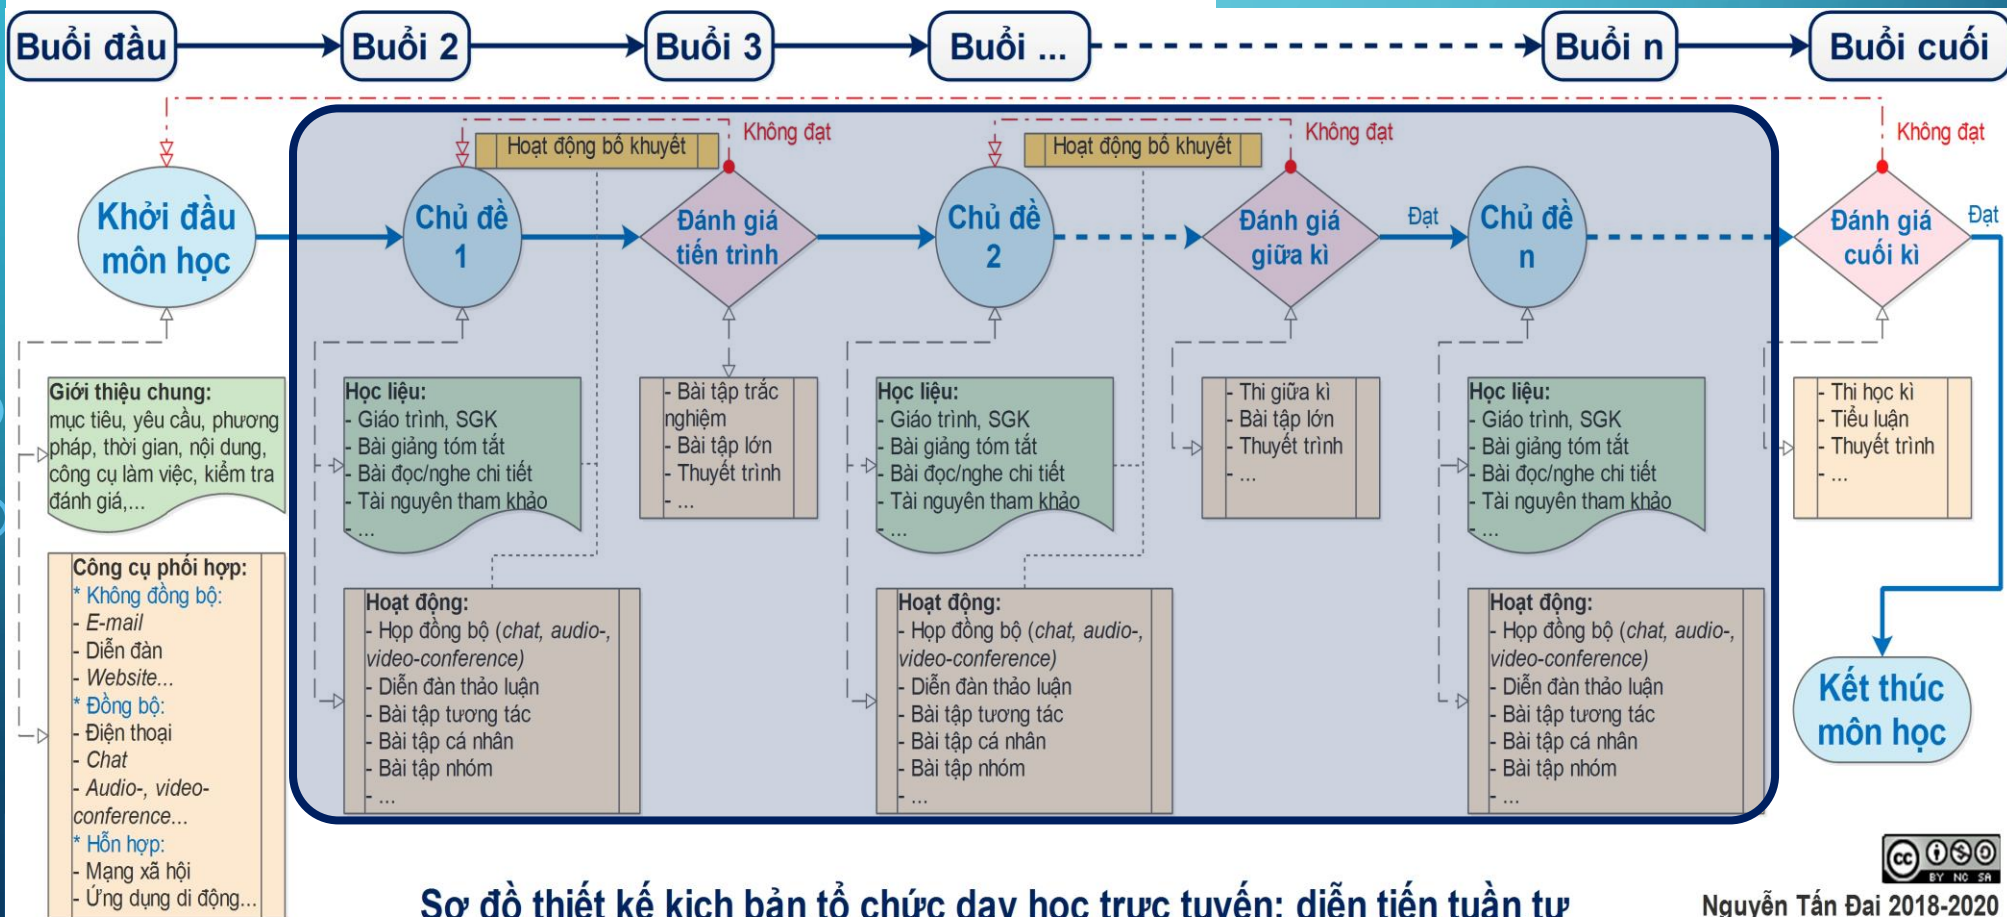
Buổi đầu
Buổi 2
Buổi 3
Buổi ...
Buổi n
Buổi cuối

Hoạt động bổ khuyết
Không đạt
Hoạt động bổ khuyết
Không đạt
Không đạt

Khởi đầu môn học
Chủ đề 1
Đánh giá tiến trình
Chủ đề 2
Đánh giá giữa kì
Đạt
Chủ đề n
Đánh giá cuối kì
Đạt

Giới thiệu chung:
mục tiêu, yêu cầu, phương pháp, thời gian, nội dung, công cụ làm việc, kiểm tra đánh giá,...

Học liệu:
- Giáo trình, SGK
- Bài giảng tóm tắt
- Bài đọc/nghe chi tiết
- Tài nguyên tham khảo
- ...

- Bài tập trắc nghiệm
- Bài tập lớn
- Thuyết trình
- ...

Học liệu:
- Giáo trình, SGK
- Bài giảng tóm tắt
- Bài đọc/nghe chi tiết
- Tài nguyên tham khảo
- ...

- Thi giữa kì
- Bài tập lớn
- Thuyết trình
- ...

Học liệu:
- Giáo trình, SGK
- Bài giảng tóm tắt
- Bài đọc/nghe chi tiết
- Tài nguyên tham khảo
- ...

- Thi học kì
- Tiểu luận
- Thuyết trình
- ...

Công cụ phối hợp:
* Không đồng bộ:
- E-mail
- Diễn đàn
- Website...
* Đồng bộ:
- Điện thoại
- Chat
- Audio-, video-conference...
* Hỗn hợp:
- Mạng xã hội
- Ứng dụng di động...

Hoạt động:
- Họp đồng bộ (chat, audio-, video-conference)
- Diễn đàn thảo luận
- Bài tập tương tác
- Bài tập cá nhân
- Bài tập nhóm
- ...

Hoạt động:
- Họp đồng bộ (chat, audio-, video-conference)
- Diễn đàn thảo luận
- Bài tập tương tác
- Bài tập cá nhân
- Bài tập nhóm
- ...

Hoạt động:
- Họp đồng bộ (chat, audio-, video-conference)
- Diễn đàn thảo luận
- Bài tập tương tác
- Bài tập cá nhân
- Bài tập nhóm
- ...

Kết thúc môn học

Sơ đồ thiết kế kịch bản tổ chức dạy học trực tuyến: diễn tiến tuần tự

cc BY NC SA
Nguyễn Tấn Đại 2018-2020